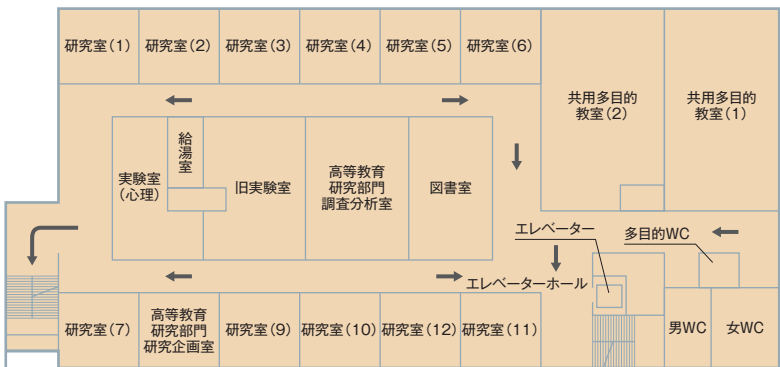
研究室（1） 研究室（2） 研究室（3） 研究室（4） 研究室（5） 研究室（6）

共用多目的教室（2）

共用多目的教室（1）

実験室（心理）

給湯室

旧実験室

高等教育研究部門調査分析室

図書室

エレベーター

多目的WC

エレベーターホール

研究室（7）

高等教育研究部門研究企画室

研究室（9） 研究室（10） 研究室（12） 研究室（11）

男WC

女WC